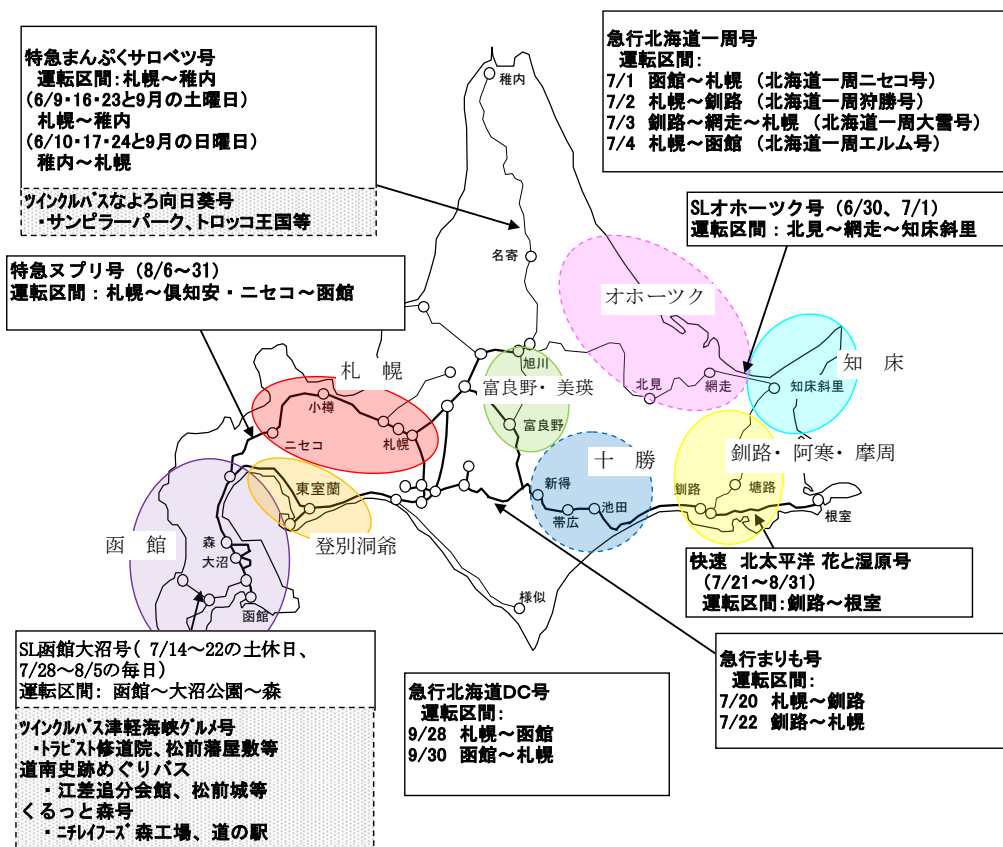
特急まんぷくサロベツ号
運転区間：札幌～稚内
（6/9・16・23と9月の土曜日）
札幌～稚内
（6/10・17・24と9月の日曜日）
稚内～札幌

ツインクルバスなよろ向日葵号
・サンピラーパーク、トロッコ王国等

急行北海道一周号
運転区間：
7/1 函館～札幌 （北海道一周ニセコ号）
7/2 札幌～釧路 （北海道一周狩勝号）
7/3 釧路～網走～札幌 （北海道一周大雪号）
7/4 札幌～函館 （北海道一周エルム号）

SLオホーツク号（6/30、7/1）
運転区間：北見～網走～知床斜里

特急ヌプリ号（8/6～31）
運転区間：札幌～倶知安・ニセコ～函館

稚内
名寄
オホーツク
知床
札幌
旭川
富良野・美瑛
富良野
小樽
ニセコ
札幌
北見
網走
知床斜里
釧路・阿寒・摩周
十勝
新得
帯広
池田
釧路
塘路
根室
東室蘭
登別洞爺
函館
森
大沼
函館
様似

快速 北太平洋 花と湿原号
（7/21～8/31）
運転区間：釧路～根室

SL函館大沼号（7/14～22の土休日、7/28～8/5の毎日）
運転区間：函館～大沼公園～森

ツインクルバス津軽海峡グルメ号
・トラピスト修道院、松前藩屋敷等
道南史跡めぐりバス
・江差追分会館、松前城等
くるっと森号
・ニチレイフーズ森工場、道の駅

急行北海道DC号
運転区間：
9/28 札幌～函館
9/30 函館～札幌

急行まりも号
運転区間：
7/20 札幌～釧路
7/22 釧路～札幌